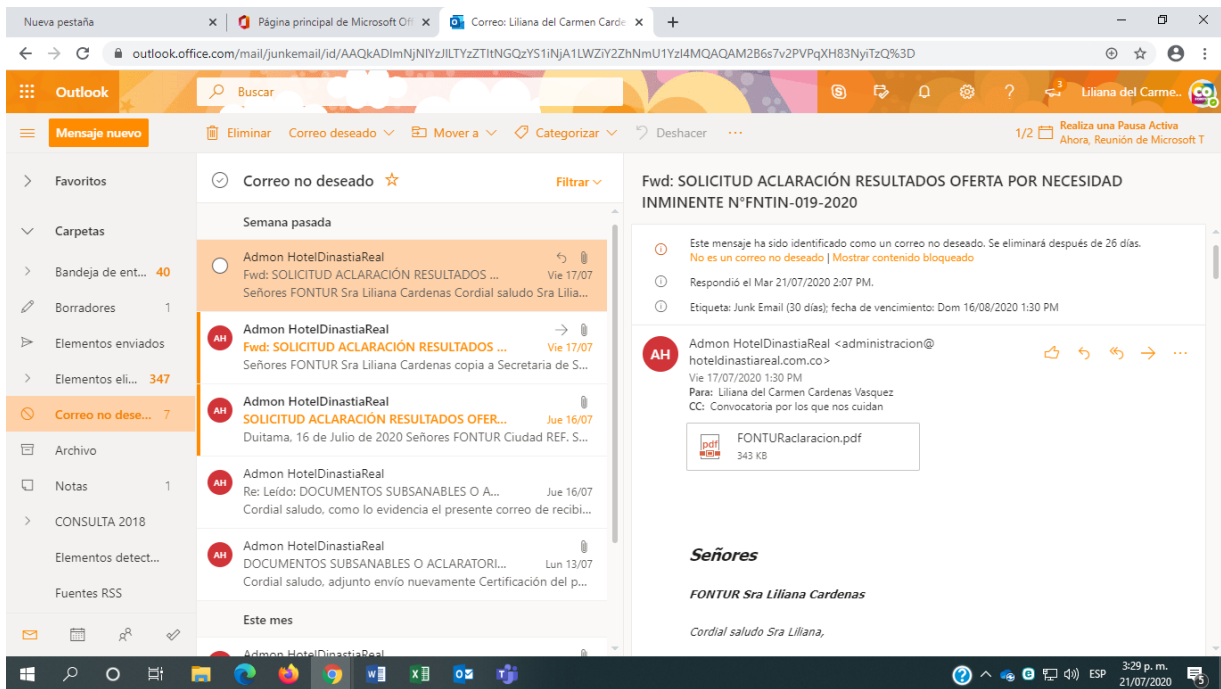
Nueva pestaña
Página principal de Microsoft Off
Correo: Liliana del Carmen Carde
outlook.office.com/mail/junkemail/id/AAQkADImNjNlYzJlLTYzZTItNGQzYS1iNjA1LWZiY2ZhNmU1YzI4MQAQAM2B6s7v2PVPqXH83NyiTzQ%3D

Outlook
Buscar
Liliana del Carme...

Mensaje nuevo
Eliminar
Correo deseado
Mover a
Categorizar
Deshacer
...
1/2
Realiza una Pausa Activa
Ahora, Reunión de Microsoft T

Favoritos
Carpetas
Bandeja de ent... 40
Borradores 1
Elementos enviados
Elementos eli... 347
Correo no dese... 7
Archivo
Notas 1
CONSULTA 2018
Elementos detect...
Fuentes RSS

Correo no deseado
Filtrar
Semana pasada

Admon HotelDinastiaReal
Fwd: SOLICITUD ACLARACIÓN RESULTADOS ...
Vie 17/07
Señores FONTUR Sra Liliana Cardenas Cordial saludo Sra Lilia...

AH
Admon HotelDinastiaReal
Fwd: SOLICITUD ACLARACIÓN RESULTADOS ...
Vie 17/07
Señores FONTUR Sra Liliana Cardenas copia a Secretaria de S...

AH
Admon HotelDinastiaReal
SOLICITUD ACLARACIÓN RESULTADOS OFER...
Jue 16/07
Duitama, 16 de Julio de 2020 Señores FONTUR Ciudad REF. S...

AH
Admon HotelDinastiaReal
Re: Leído: DOCUMENTOS SUBSANABLES O A...
Jue 16/07
Cordial saludo, como lo evidencia el presente correo de recibi...

AH
Admon HotelDinastiaReal
DOCUMENTOS SUBSANABLES O ACLARATORI...
Lun 13/07
Cordial saludo, adjunto envío nuevamente Certificación del p...

Este mes
Admon HotelDinastiaReal

Fwd: SOLICITUD ACLARACIÓN RESULTADOS OFERTA POR NECESIDAD INMINENTE N°FNTIN-019-2020

Este mensaje ha sido identificado como un correo no deseado. Se eliminará después de 26 días.
No es un correo no deseado | Mostrar contenido bloqueado
Respondió el Mar 21/07/2020 2:07 PM.
Etiqueta: Junk Email (30 días); fecha de vencimiento: Dom 16/08/2020 1:30 PM

AH
Admon HotelDinastiaReal <administracion@hoteldinastiareal.com.co>
Vie 17/07/2020 1:30 PM
Para: Liliana del Carmen Cardenas Vasquez
CC: Convocatoria por los que nos cuidan

FONTURaclaracion.pdf
343 KB

Señores

FONTUR Sra Liliana Cardenas

Cordial saludo Sra Liliana,

ESP
3:29 p. m.
21/07/2020